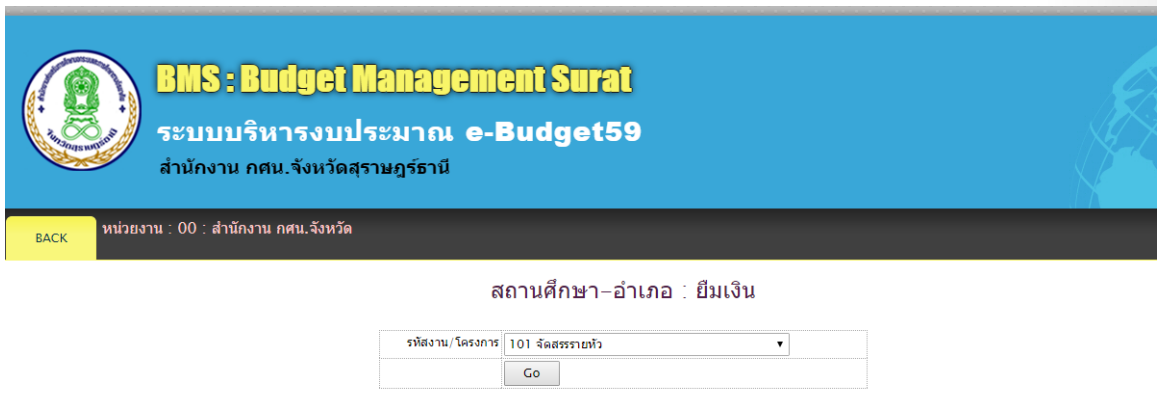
BMS : Budget Management Surat

ระบบบริหารงบประมาณ e-Budget59

สำนักงาน กศน.จังหวัดสุราษฎร์ธานี

BACK

หน่วยงาน : 00 : สำนักงาน กศน.จังหวัด

สถานศึกษา–อำเภอ : ยืมเงิน

| รหัสงาน/โครงการ | 101 จัดสรรรายหัว ▼ |
|---|---|
| | Go |